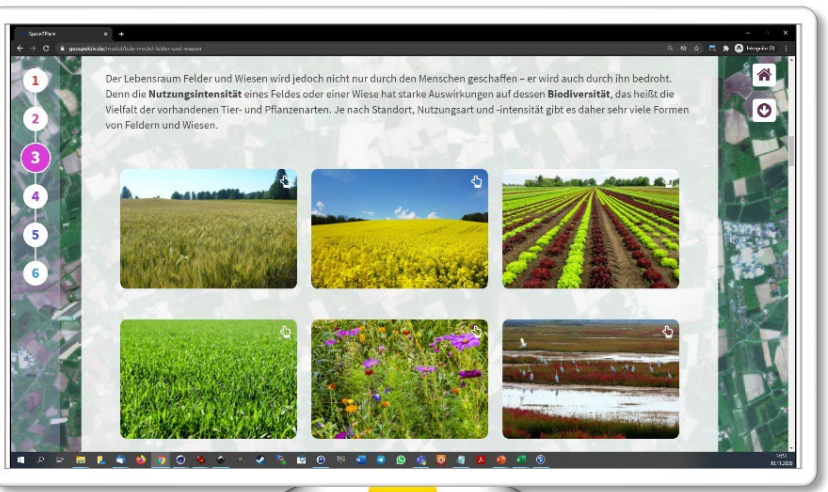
SpaceFlare

1

2

3

4

5

6

Der Lebensraum Felder und Wiesen wird jedoch nicht nur durch den Menschen geschaffen – er wird auch durch ihn bedroht. Denn die **Nutzungsintensität** eines Feldes oder einer Wiese hat starke Auswirkungen auf dessen **Biodiversität**, das heißt die Vielfalt der vorhandenen Tier- und Pflanzenarten. Je nach Standort, Nutzungsart und -intensität gibt es daher sehr viele Formen von Feldern und Wiesen.